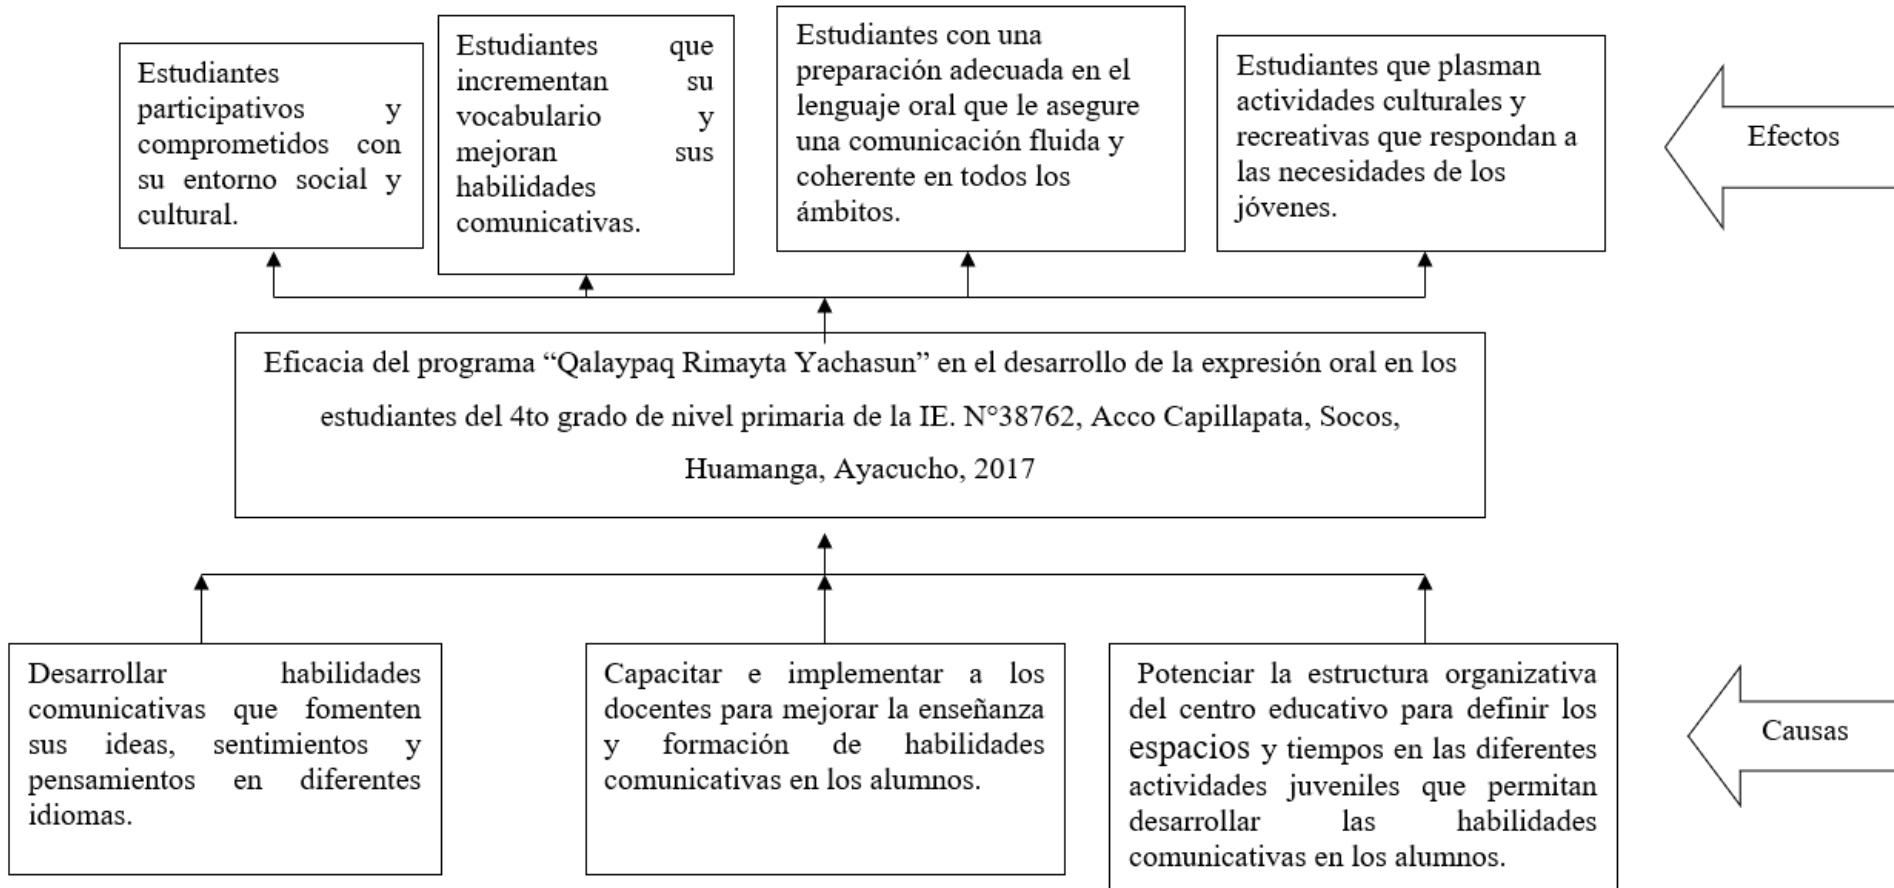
Estudiantes participativos y comprometidos con su entorno social y cultural.

Estudiantes que incrementan su vocabulario y mejoran sus habilidades comunicativas.

Estudiantes con una preparación adecuada en el lenguaje oral que le asegure una comunicación fluida y coherente en todos los ámbitos.

Estudiantes que plasman actividades culturales y recreativas que respondan a las necesidades de los jóvenes.

Efectos

Eficacia del programa "Qalaypaq Rimayta Yachasun" en el desarrollo de la expresión oral en los estudiantes del 4to grado de nivel primaria de la IE. N°38762, Acco Capillapata, Socos, Huamanga, Ayacucho, 2017

Desarrollar habilidades comunicativas que fomenten sus ideas, sentimientos y pensamientos en diferentes idiomas.

Capacitar e implementar a los docentes para mejorar la enseñanza y formación de habilidades comunicativas en los alumnos.

Potenciar la estructura organizativa del centro educativo para definir los espacios y tiempos en las diferentes actividades juveniles que permitan desarrollar las habilidades comunicativas en los alumnos.

Causas